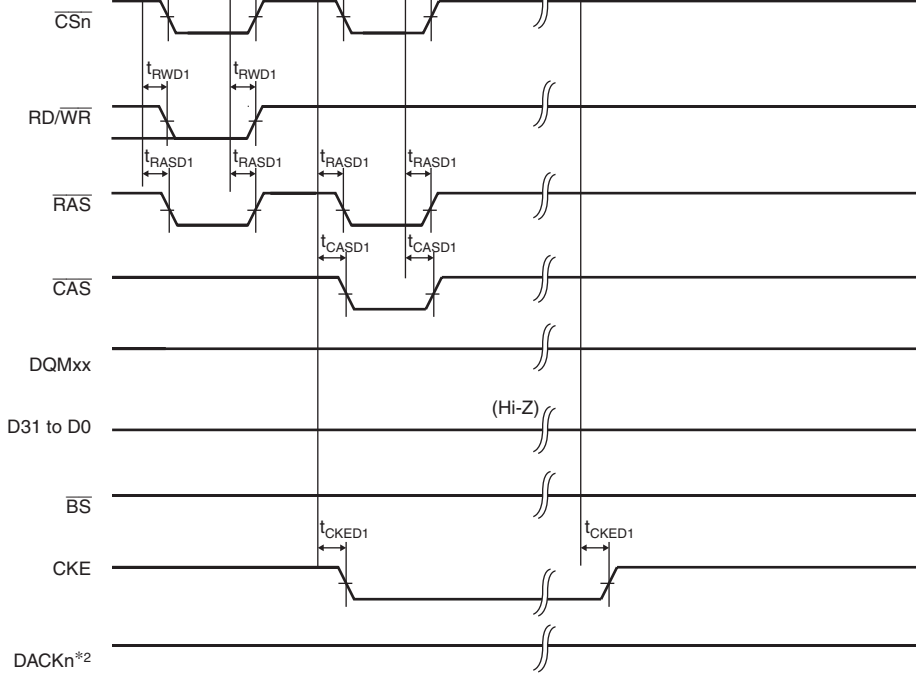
$\overline{CSn}$

$t_{RWD1}$ $t_{RWD1}$

RD/$\overline{WR}$

$t_{RASD1}$ $t_{RASD1}$ $t_{RASD1}$ $t_{RASD1}$

$\overline{RAS}$

$t_{CASD1}$ $t_{CASD1}$

$\overline{CAS}$

DQMxx

(Hi-Z)

D31 to D0

$\overline{BS}$

$t_{CKED1}$ $t_{CKED1}$

CKE

DACKn*2